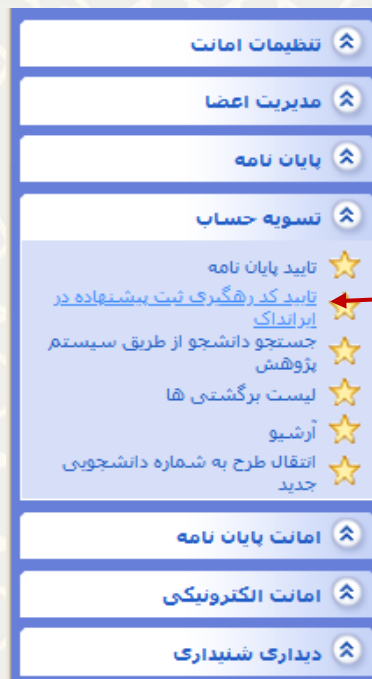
تنظیمات امانت

مدیریت اعضا

پایان نامه

تسویه حساب

تایید پایان نامه

تاید کد رهگیری ثبت پیشنهاده در ایرانداک

جستجو دانشجو از طریق سیستم پژوهش

لیست برگشتی ها

آرشیو

انتقال طرح به شماره دانشجویی جدید

امانت پایان نامه

امانت الکترونیکی

دیداری شنیداری